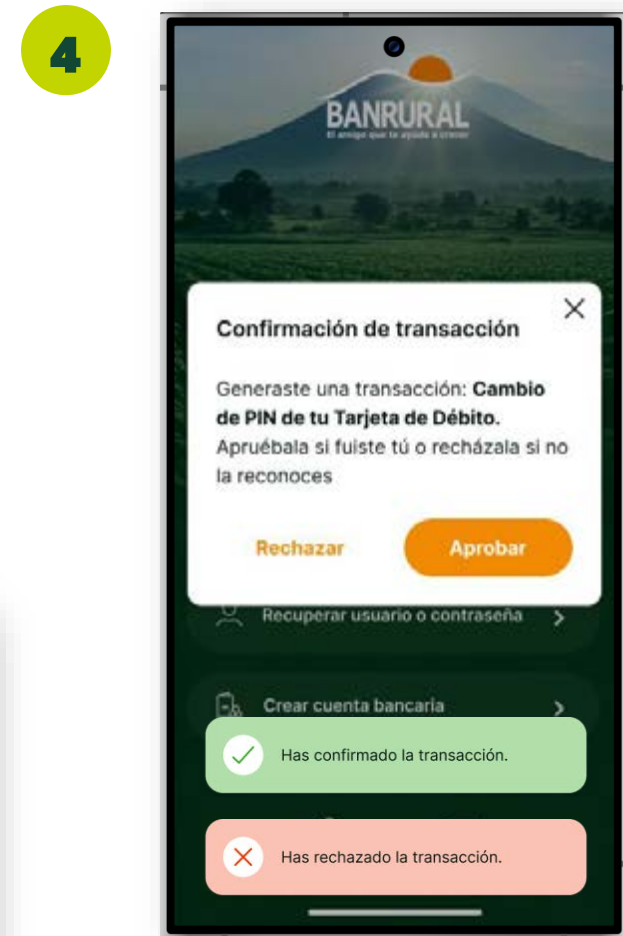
4

BANRURAL
El amigo que te ayuda a crecer

Confirmación de transacción

Generaste una transacción: **Cambio de PIN de tu Tarjeta de Débito.** Apruébala si fuiste tú o recházala si no la reconoces

Rechazar

Aprobar

Recuperar usuario o contraseña

Crear cuenta bancaria

Has confirmado la transacción.

Has rechazado la transacción.